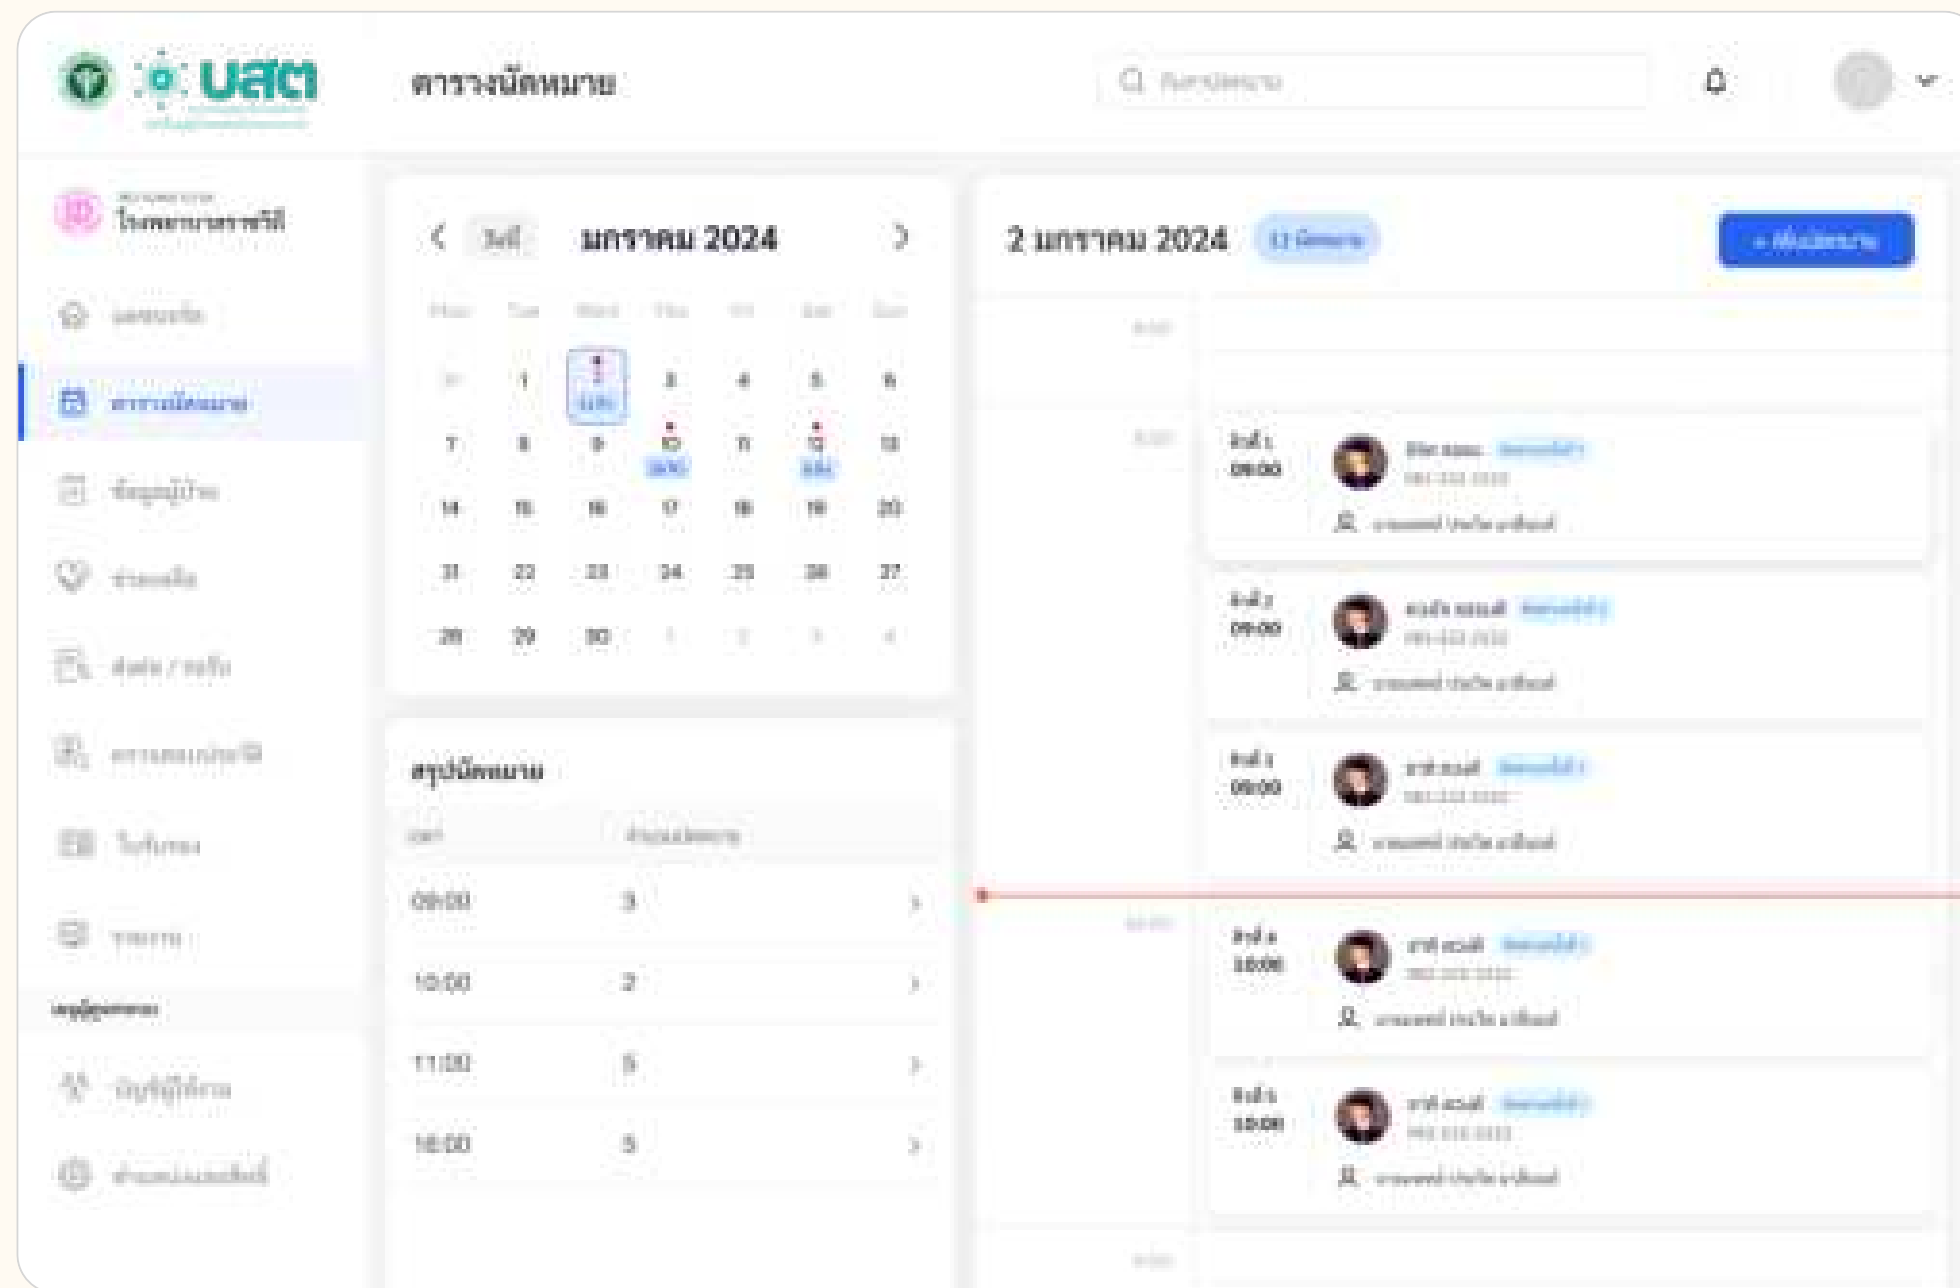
นสต

ตารางนัดหมาย

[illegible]

โรงพยาบาลราชวิถี

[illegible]

ตารางนัดหมาย

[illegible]

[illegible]

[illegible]

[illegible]

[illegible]

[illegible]

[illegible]

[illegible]

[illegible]

วันนี้

มกราคม 2024

| Mon | Tue | Wed | Thu | Fri | Sat | Sun |
|---|---|---|---|---|---|---|
| 31 | 1 | 2 | 3 | 4 | 5 | 6 |
| 7 | 8 | 9 | 10 | 11 | 12 | 13 |
| 14 | 15 | 16 | 17 | 18 | 19 | 20 |
| 21 | 22 | 23 | 24 | 25 | 26 | 27 |
| 28 | 29 | 30 | 1 | 2 | 3 | 4 |

สรุปนัดหมาย

| เวลา | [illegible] |
|---|---|
| 09:00 | 3 |
| 10:00 | 2 |
| 11:00 | 5 |
| 16:00 | 5 |

2 มกราคม 2024

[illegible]

+ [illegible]

09:00

09:00

09:00

10:00

10:00